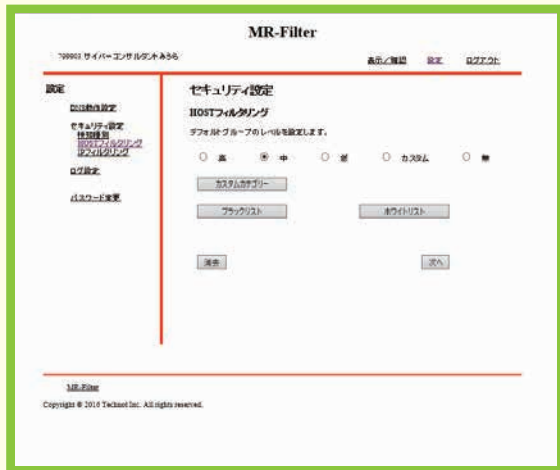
MR-Filter

789903 サイバーコンサルタントみらら

表示／確認　設定　ログアウト

設定

防災動作設定

セキュリティ設定
検知種別
HOSTフィルタリング
IPフィルタリング

ログ設定

パスワード変更

セキュリティ設定

HOSTフィルタリング

デフォルトグループのレベルを設定します。

○ 高　◉ 中　○ 低　○ カスタム　○ 無

カスタムカテゴリー

ブラックリスト　ホワイトリスト

消去　次へ

MR-Filter

Copyright © 2016 Technot Inc. All rights reserved.